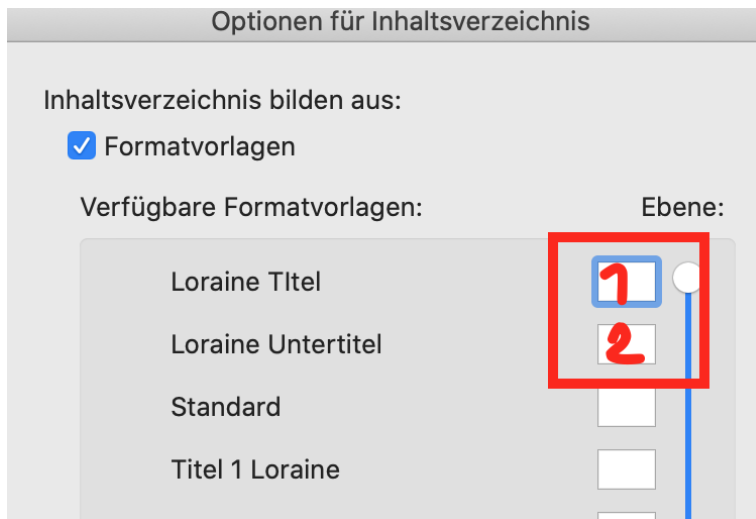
Optionen für Inhaltsverzeichnis

Inhaltsverzeichnis bilden aus:

Formatvorlagen

Verfügbare Formatvorlagen:

Ebene:

| | |
|---|---|
| Loraine TItel | 1 |
| Loraine Untertitel | 2 |
| Standard | |
| Titel 1 Loraine | |